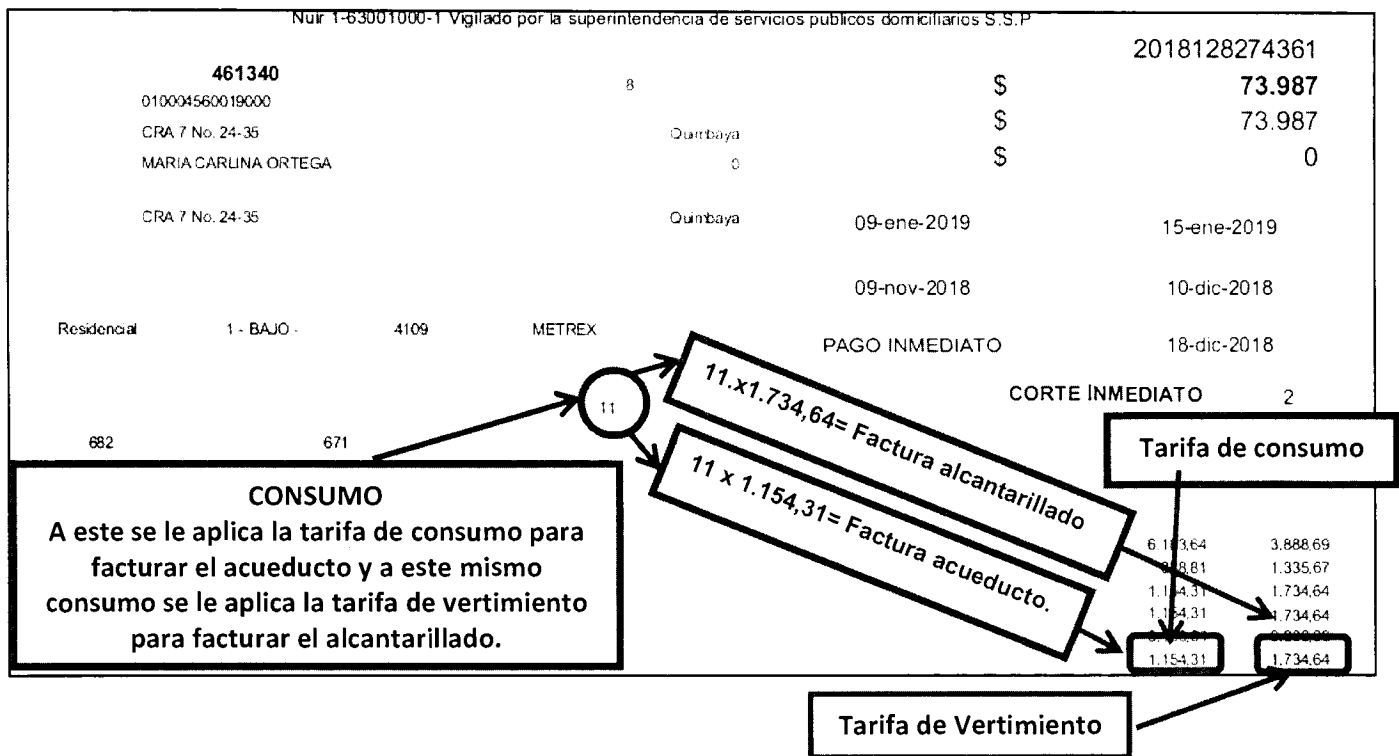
Nuir 1-63001000-1 Vigilado por la superintendencia de servicios publicos domiciliarios S.S.P

2018128274361

461340
010004560019000

8

$ 73.987

CRA 7 No. 24-35

Quimbaya

$ 73.987

MARIA CARLINA ORTEGA

0

$ 0

CRA 7 No. 24-35

Quimbaya

09-ene-2019

15-ene-2019

09-nov-2018

10-dic-2018

Residencial

1 - BAJO -

4109

METREX

PAGO INMEDIATO

18-dic-2018

CORTE INMEDIATO

2

682

671

11

11.x1.734,64= Factura alcantarillado

11 x 1.154,31= Factura acueducto.

Tarifa de consumo

CONSUMO
A este se le aplica la tarifa de consumo para facturar el acueducto y a este mismo consumo se le aplica la tarifa de vertimiento para facturar el alcantarillado.

6.1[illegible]3,64
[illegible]8,81
1.1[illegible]4,31
1.1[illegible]4,31
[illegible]
1.154,31

3.888,69
1.335,67
1.734,64
1.734,64
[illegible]
1.734,64

Tarifa de Vertimiento